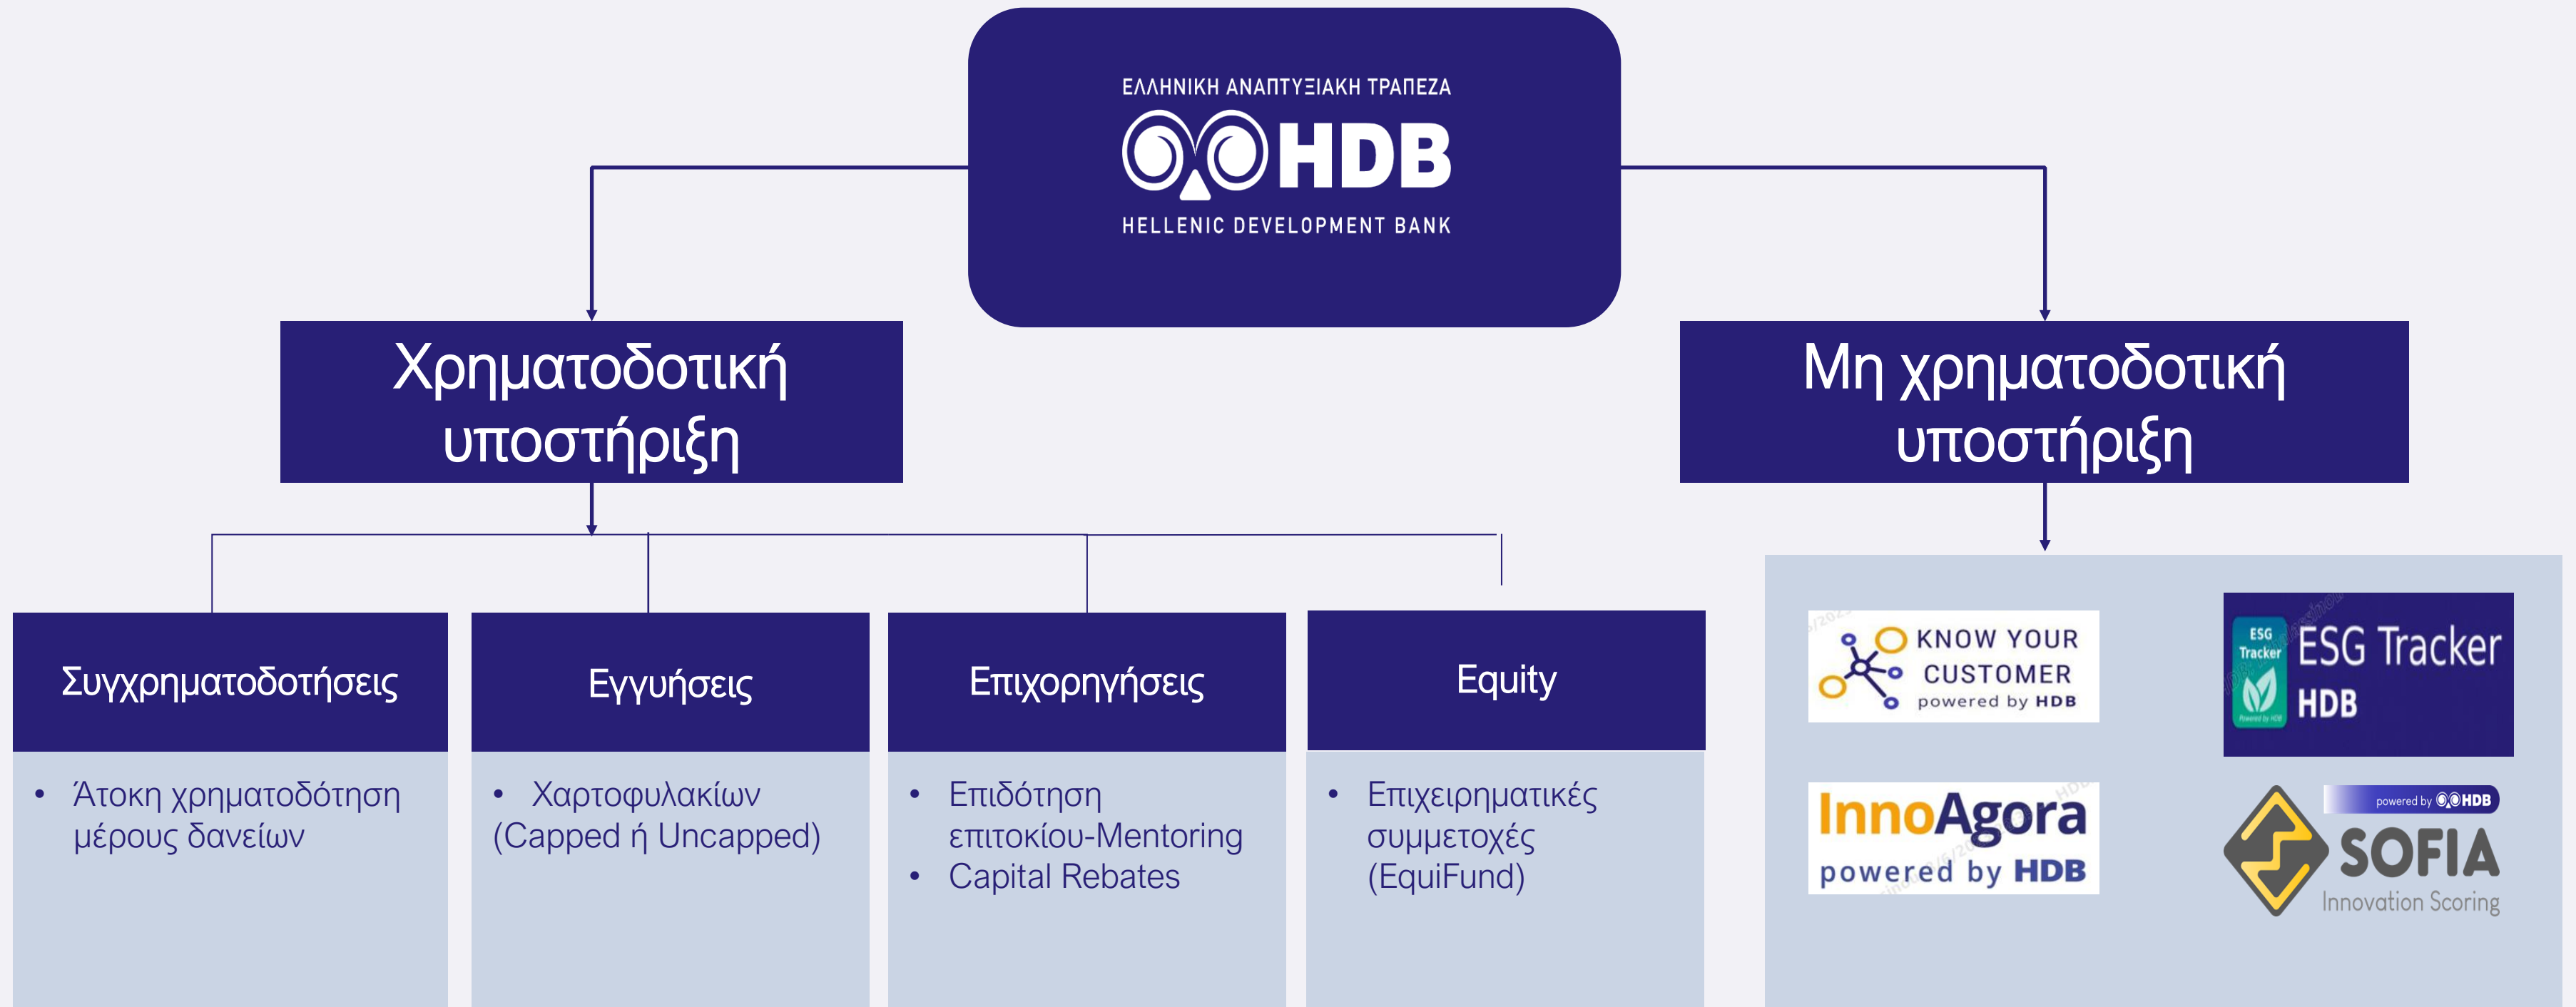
ΕΛΛΗΝΙΚΗ ΑΝΑΠΤΥΞΙΑΚΗ ΤΡΑΠΕΖΑ
HDB
HELLENIC DEVELOPMENT BANK

Χρηματοδοτική υποστήριξη

Μη χρηματοδοτική υποστήριξη

Συγχρηματοδοτήσεις
• Άτοκη χρηματοδότηση μέρους δανείων

Εγγυήσεις
• Χαρτοφυλακίων (Capped ή Uncapped)

Επιχορηγήσεις
• Επιδότηση επιτοκίου-Mentoring
• Capital Rebates

Equity
• Επιχειρηματικές συμμετοχές (EquiFund)

KNOW YOUR CUSTOMER powered by HDB

ESG Tracker
ESG Tracker HDB

InnoAgora powered by HDB

powered by HDB
SOFIA
Innovation Scoring